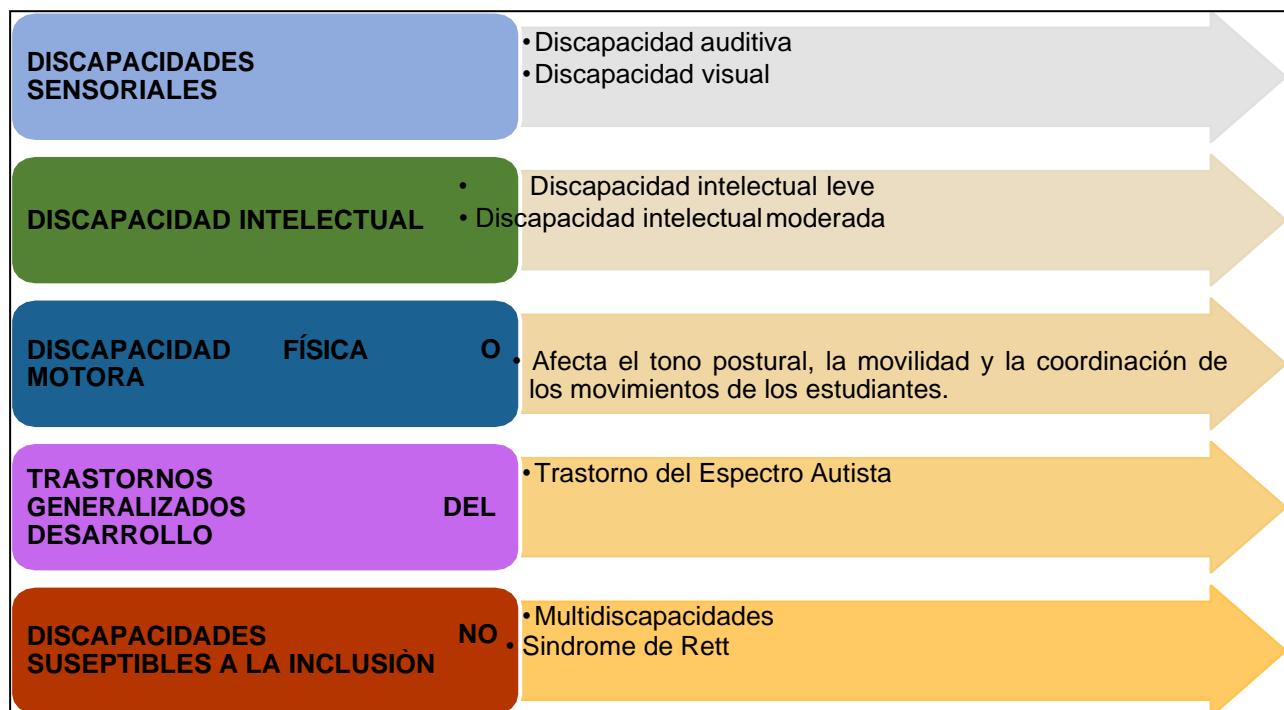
DISCAPACIDADES SENSORIALES

• Discapacidad auditiva
• Discapacidad visual

DISCAPACIDAD INTELECTUAL

• Discapacidad intelectual leve
• Discapacidad intelectual moderada

DISCAPACIDAD FÍSICA O MOTORA

• Afecta el tono postural, la movilidad y la coordinación de los movimientos de los estudiantes.

TRASTORNOS GENERALIZADOS DEL DESARROLLO

• Trastorno del Espectro Autista

DISCAPACIDADES NO SUSEPTIBLES A LA INCLUSIÒN

• Multidiscapacidades
• Sindrome de Rett